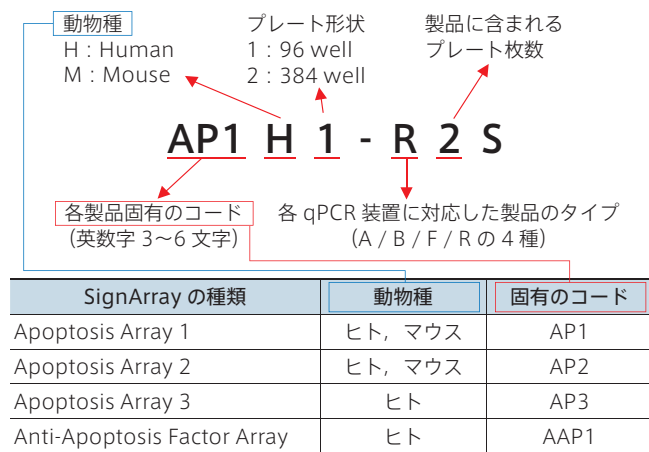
動物種
H : Human
M : Mouse

プレート形状
1 : 96 well
2 : 384 well

製品に含まれるプレート枚数

AP1 H 1 - R 2 S

各製品固有のコード
（英数字 3〜6 文字）

各 qPCR 装置に対応した製品のタイプ
（A / B / F / R の 4 種）

| SignArray の種類 | 動物種 | 固有のコード |
|---|---|---|
| Apoptosis Array 1 | ヒト，マウス | AP1 |
| Apoptosis Array 2 | ヒト，マウス | AP2 |
| Apoptosis Array 3 | ヒト | AP3 |
| Anti-Apoptosis Factor Array | ヒト | AAP1 |